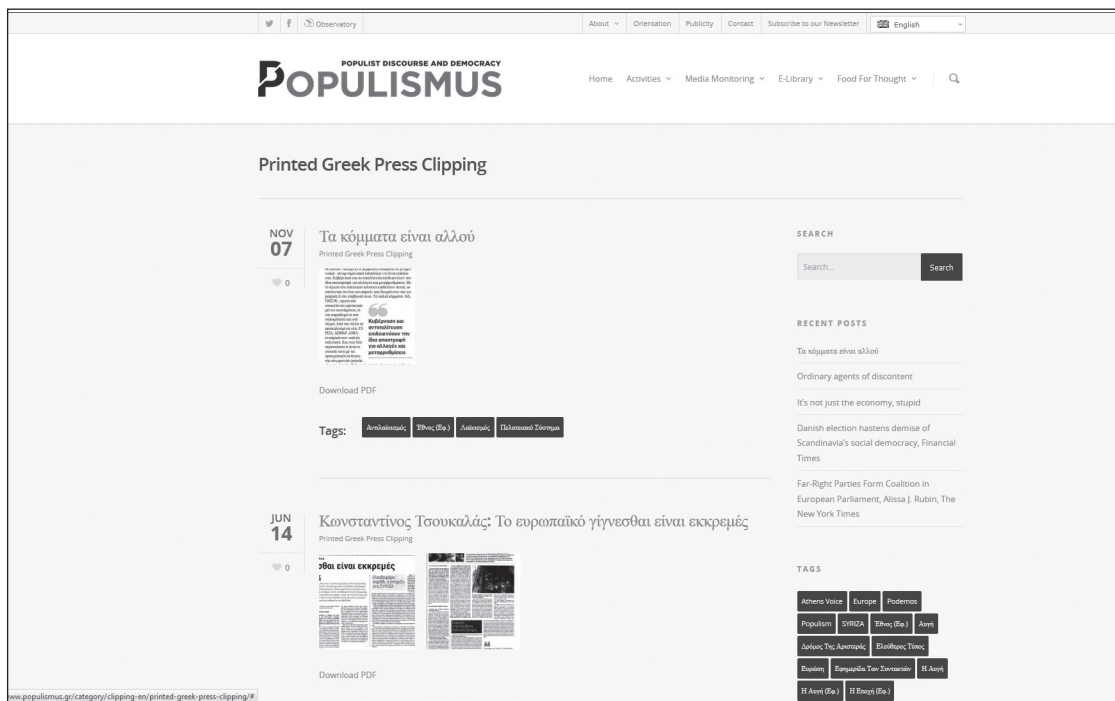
Observatory

About | Orientation | Publicity | Contact | Subscribe to our Newsletter | English

POPULIST DISCOURSE AND DEMOCRACY
POPULISMUS

Home | Activities | Media Monitoring | E-Library | Food For Thought

Printed Greek Press Clipping

NOV
07

Τα κόμματα είναι αλλού

Printed Greek Press Clipping

0

Κυβέρνηση και αντιπολίτευση επιδεικνύουν την ίδια αποστροφή για αλλαγές και μεταρρυθμίσεις

Download PDF

Tags: Αντιλαϊκισμός | Έθνος (Εφ.) | Λαϊκισμός | Πελατειακό Σύστημα

JUN
14

Κωνσταντίνος Τσουκαλάς: Το ευρωπαϊκό γίγνεσθαι είναι εκκρεμές

Printed Greek Press Clipping

0

σθαι είναι εκκρεμές

Download PDF

SEARCH

Search...

Search

RECENT POSTS

Τα κόμματα είναι αλλού

Ordinary agents of discontent

It's not just the economy, stupid

Danish election hastens demise of Scandinavia's social democracy, Financial Times

Far-Right Parties Form Coalition in European Parliament, Alissa J. Rubin, The New York Times

TAGS

Athens Voice | Europe | Podemos | Populism | SYRIZA | Έθνος (Εφ.) | Αυγή | Δρόμος Της Αριστεράς | Ελεύθερος Τύπος | Ευρώπη | Εφημερίδα Των Συντακτών | Η Αυγή | Η Αυγή (Εφ.) | Η Εποχή (Εφ.)

ww.populismus.gr/category/clipping-en/printed-greek-press-clipping/#